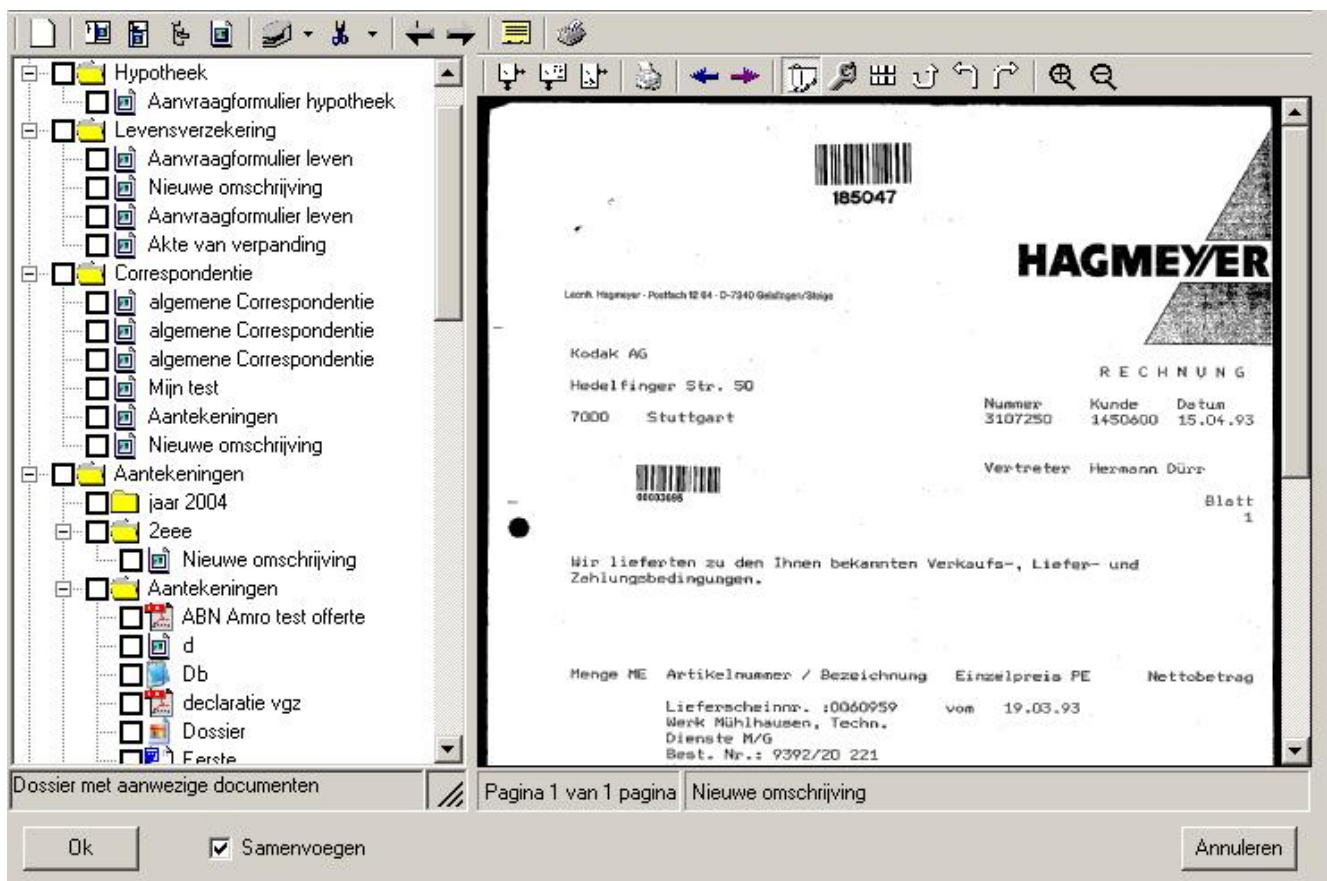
Hypotheek
Aanvraagformulier hypotheek
Levensverzekering
Aanvraagformulier leven
Nieuwe omschrijving
Aanvraagformulier leven
Akte van verpanding
Correspondentie
algemene Correspondentie
algemene Correspondentie
algemene Correspondentie
Mijn test
Aantekeningen
Nieuwe omschrijving
Aantekeningen
jaar 2004
2eee
Nieuwe omschrijving
Aantekeningen
ABN Amro test offerte
d
Db
declaratie vgz
Dossier
Eerste

185047

HAGMEYER

Leonh. Hagmeyer - Postfach 12 64 - D-7340 Geislingen/Steige

Kodak AG
Hedelfinger Str. 50
7000 Stuttgart

RECHNUNG

| Nummer | Kunde | Datum |
|---|---|---|
| 3107250 | 1450600 | 15.04.93 |

Vertreter Hermann Dürr

00003695

Blatt
1

Wir lieferten zu den Ihnen bekannten Verkaufs-, Liefer- und Zahlungsbedingungen.

Menge ME Artikelnummer / Bezeichnung Einzelpreis PE Nettobetrag

Lieferscheinnr. :0060959 vom 19.03.93
Werk Mühlhausen, Techn.
Dienste M/G
Best. Nr.: 9392/20 221

Dossier met aanwezige documenten
Pagina 1 van 1 pagina
Nieuwe omschrijving

Ok
Samenvoegen
Annuleren